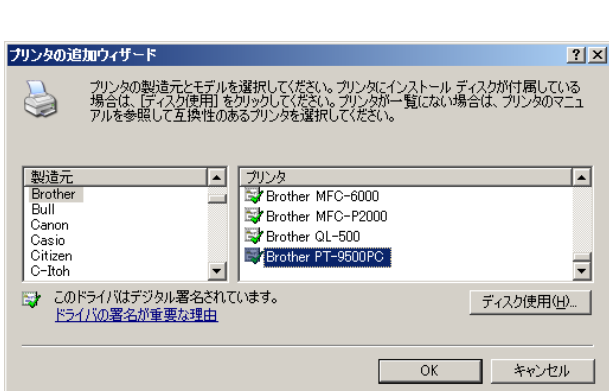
プリンタの追加ウィザード

? ×

プリンタの製造元とモデルを選択してください。プリンタにインストール ディスクが付属している場合は、[ディスク使用] をクリックしてください。プリンタが一覧にない場合は、プリンタのマニュアルを参照して互換性のあるプリンタを選択してください。

製造元
Brother
Bull
Canon
Casio
Citizen
C-Itoh

プリンタ
Brother MFC-6000
Brother MFC-P2000
Brother QL-500
Brother PT-9500PC

このドライバはデジタル署名されています。
ドライバの署名が重要な理由

ディスク使用(H)...

OK

キャンセル